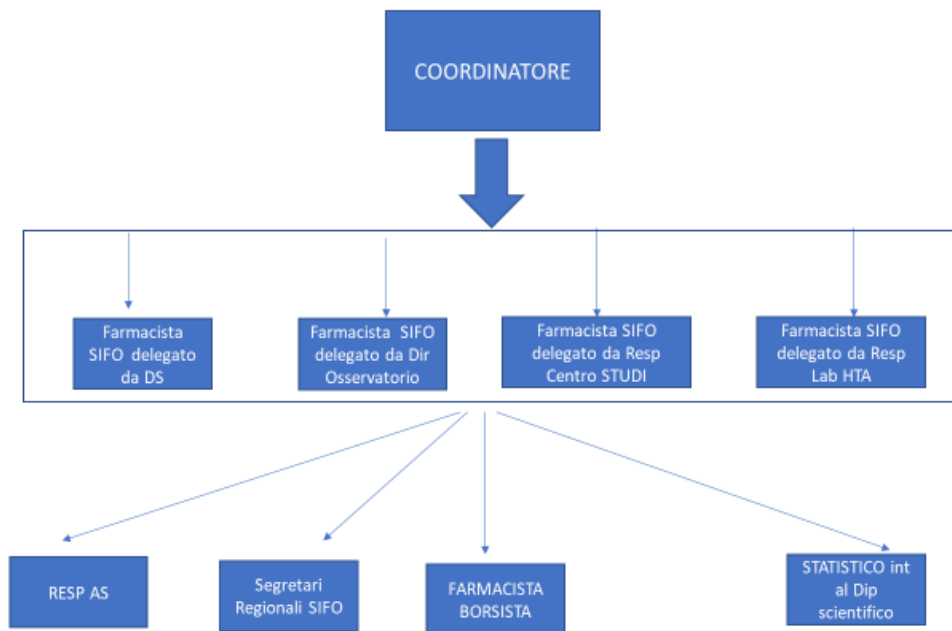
COORDINATORE

Farmacista SIFO delegato da DS

Farmacista SIFO delegato da Dir Osservatorio

Farmacista SIFO delegato da Resp Centro STUDI

Farmacista SIFO delegato da Resp Lab HTA

RESP AS

Segretari Regionali SIFO

FARMACISTA BORSISTA

STATISTICO int al Dip scientifico